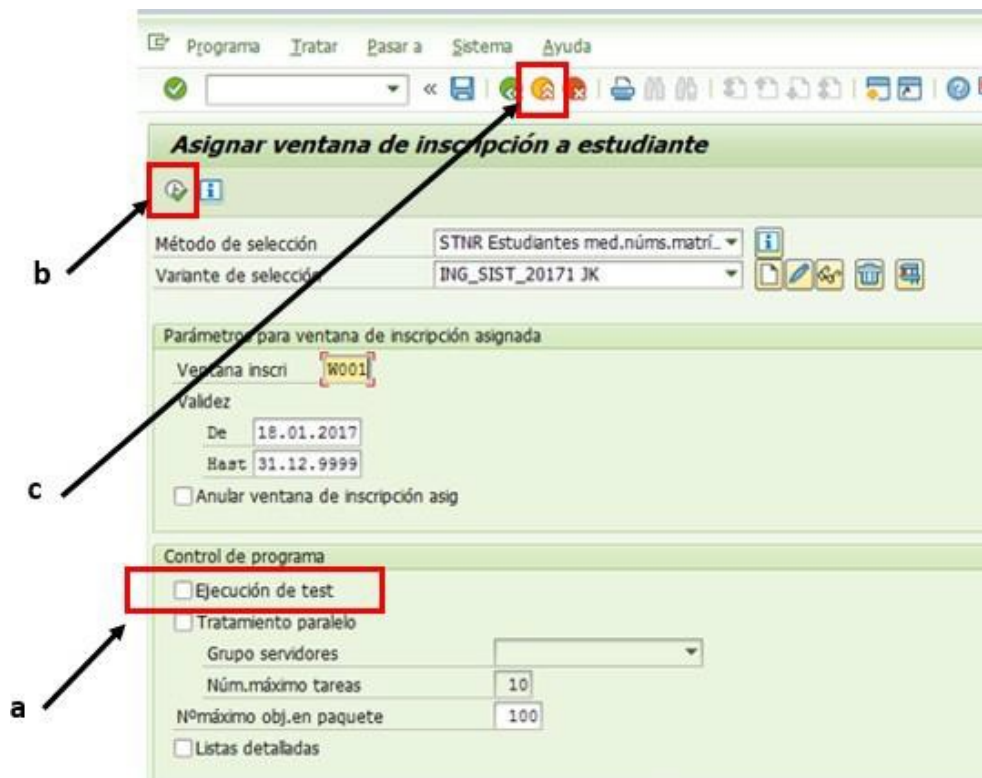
Programa Tratar Pasar a Sistema Ayuda

Asignar ventana de inscripción a estudiante

Método de selección STNR Estudiantes med.núms.matrí...
Variante de selección ING_SIST_20171 JK

b

Parámetros para ventana de inscripción asignada
Ventana inscri W001
Validez
De 18.01.2017
Hast 31.12.9999

c

Anular ventana de inscripción asig

Control de programa
Ejecución de test
Tratamiento paralelo
Grupo servidores
Núm.máximo tareas 10
Nºmáximo obj.en paquete 100
Listas detalladas

a